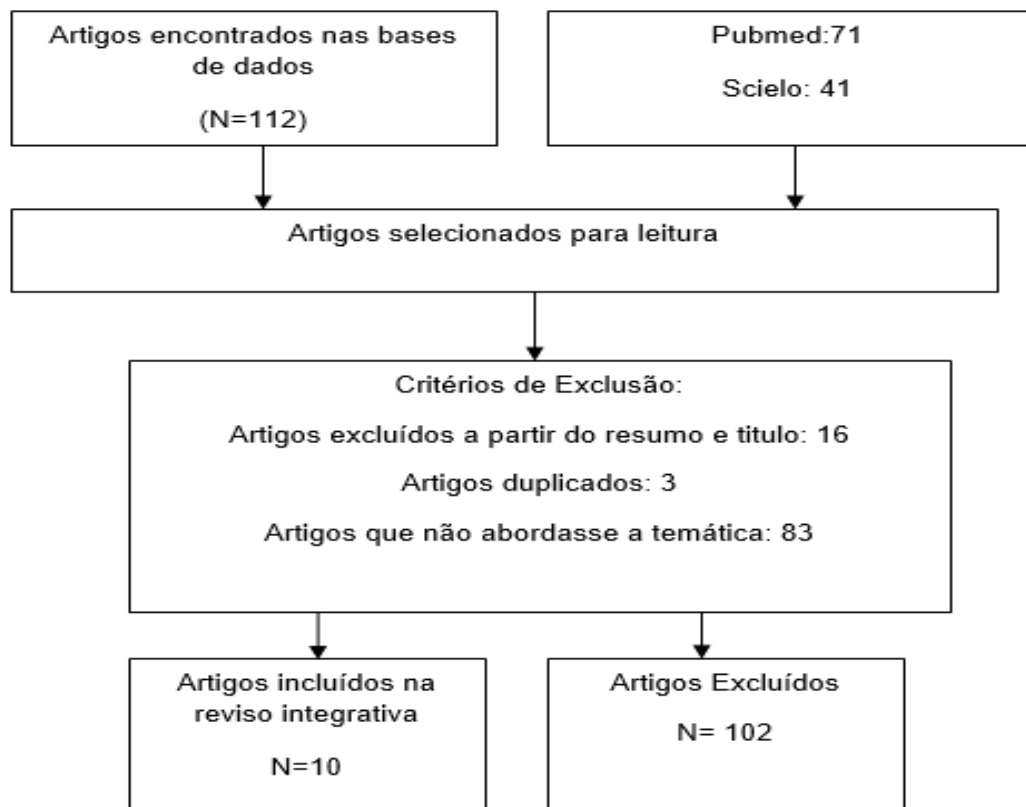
Artigos encontrados nas bases de dados

(N=112)

Pubmed:71

Scielo: 41

Artigos selecionados para leitura

Critérios de Exclusão:

Artigos excluídos a partir do resumo e titulo: 16

Artigos duplicados: 3

Artigos que não abordasse a temática: 83

Artigos incluídos na reviso integrativa

N=10

Artigos Excluídos

N= 102